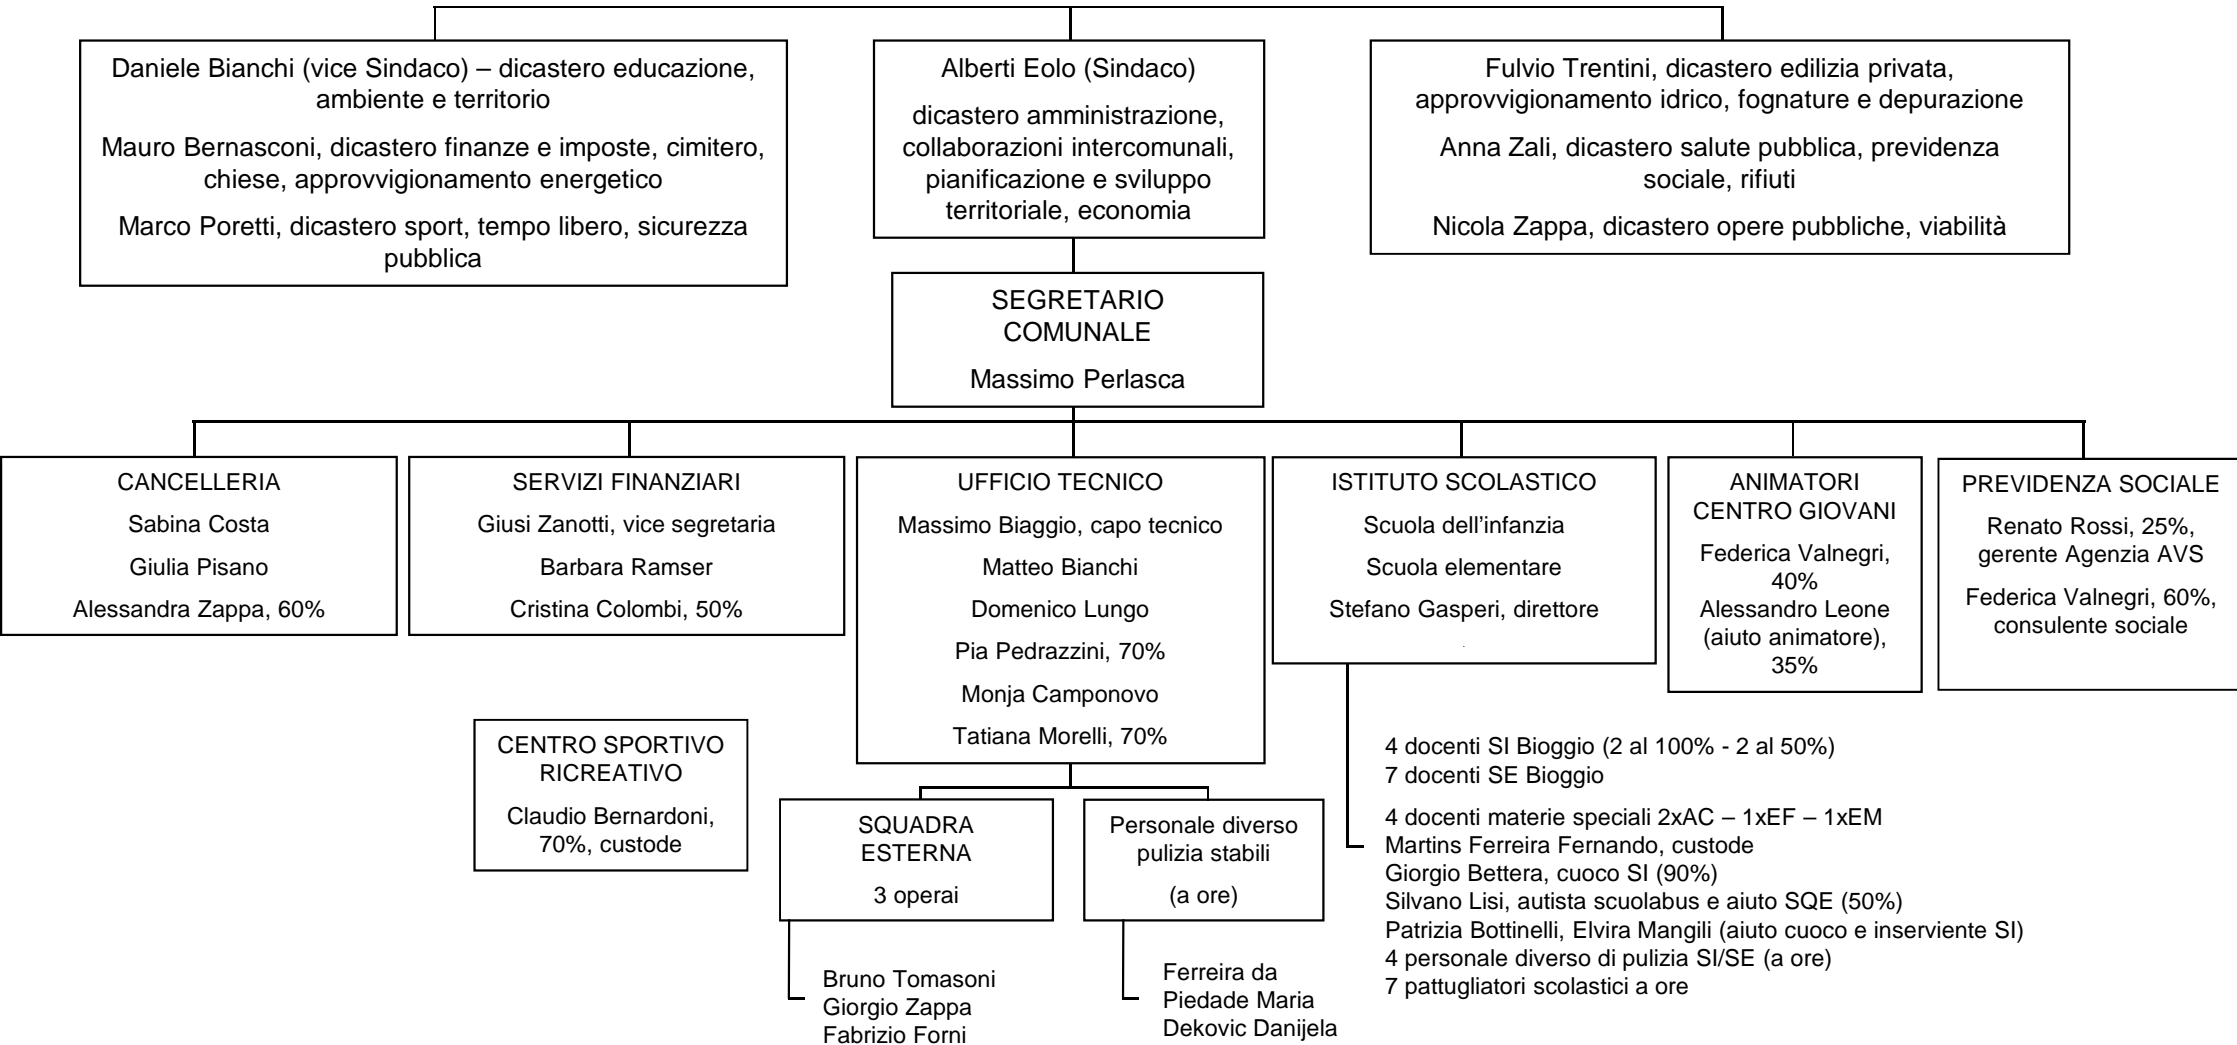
Daniele Bianchi (vice Sindaco) – dicastero educazione, ambiente e territorio

Mauro Bernasconi, dicastero finanze e imposte, cimitero, chiese, approvvigionamento energetico

Marco Poretti, dicastero sport, tempo libero, sicurezza pubblica

Alberti Eolo (Sindaco)

dicastero amministrazione, collaborazioni intercomunali, pianificazione e sviluppo territoriale, economia

Fulvio Trentini, dicastero edilizia privata, approvvigionamento idrico, fognature e depurazione

Anna Zali, dicastero salute pubblica, previdenza sociale, rifiuti

Nicola Zappa, dicastero opere pubbliche, viabilità

SEGRETARIO COMUNALE

Massimo Perlasca

CANCELLERIA

Sabina Costa

Giulia Pisano

Alessandra Zappa, 60%

SERVIZI FINANZIARI

Giusi Zanotti, vice segretaria

Barbara Ramser

Cristina Colombi, 50%

UFFICIO TECNICO

Massimo Biaggio, capo tecnico

Matteo Bianchi

Domenico Lungo

Pia Pedrazzini, 70%

Monja Camponovo

Tatiana Morelli, 70%

ISTITUTO SCOLASTICO

Scuola dell'infanzia

Scuola elementare

Stefano Gasperi, direttore

ANIMATORI CENTRO GIOVANI

Federica Valnegri, 40%
Alessandro Leone (aiuto animatore), 35%

PREVIDENZA SOCIALE

Renato Rossi, 25%, gerente Agenzia AVS

Federica Valnegri, 60%, consulente sociale

CENTRO SPORTIVO RICREATIVO

Claudio Bernardoni, 70%, custode

SQUADRA ESTERNA

3 operai

Personale diverso pulizia stabili

(a ore)

Bruno Tomasoni
Giorgio Zappa
Fabrizio Forni

Ferreira da Piedade Maria
Dekovic Danijela

4 docenti SI Bioggio (2 al 100% - 2 al 50%)
7 docenti SE Bioggio

4 docenti materie speciali 2xAC – 1xEF – 1xEM
Martins Ferreira Fernando, custode
Giorgio Bettera, cuoco SI (90%)
Silvano Lisi, autista scuolabus e aiuto SQE (50%)
Patrizia Bottinelli, Elvira Mangili (aiuto cuoco e inserviente SI)
4 personale diverso di pulizia SI/SE (a ore)
7 pattugliatori scolastici a ore